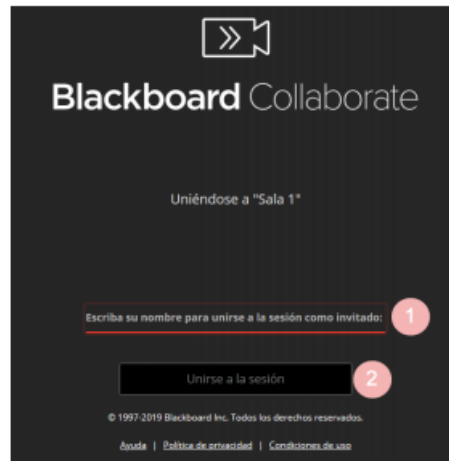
Blackboard Collaborate

Uniéndose a "Sala 1"

Escriba su nombre para unirse a la sesión como invitado:

1

Unirse a la sesión

2

© 1997-2019 Blackboard Inc. Todos los derechos reservados.

Ayuda | Política de privacidad | Condiciones de uso